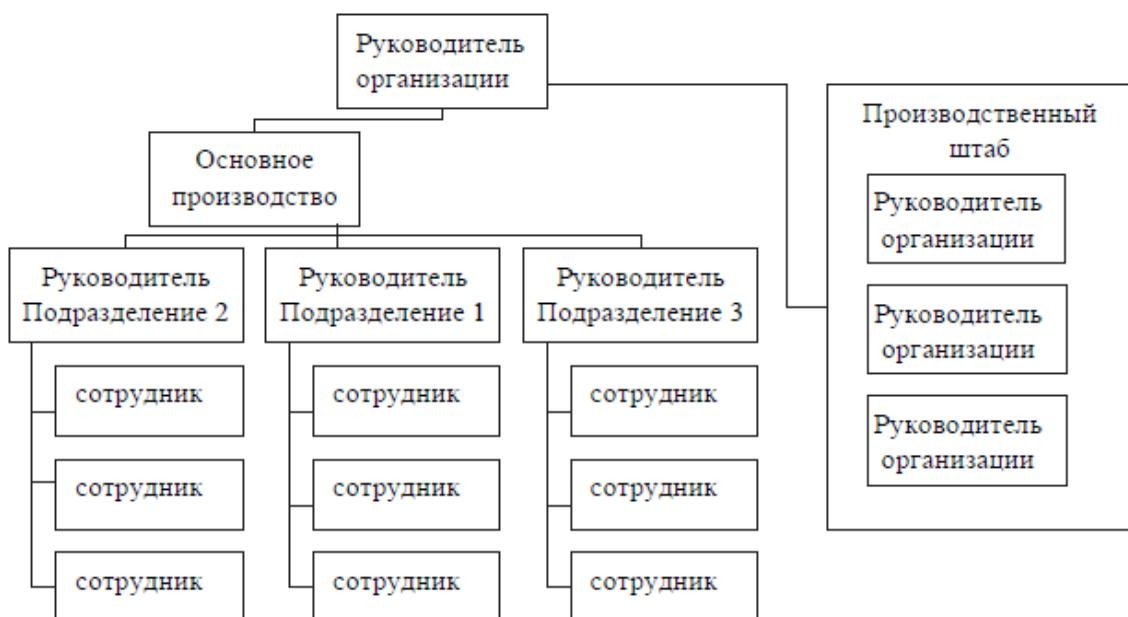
Руководитель организации

Основное производство

Руководитель Подразделение 2

сотрудник

сотрудник

сотрудник

Руководитель Подразделение 1

сотрудник

сотрудник

сотрудник

Руководитель Подразделение 3

сотрудник

сотрудник

сотрудник

Производственный штаб

Руководитель организации

Руководитель организации

Руководитель организации